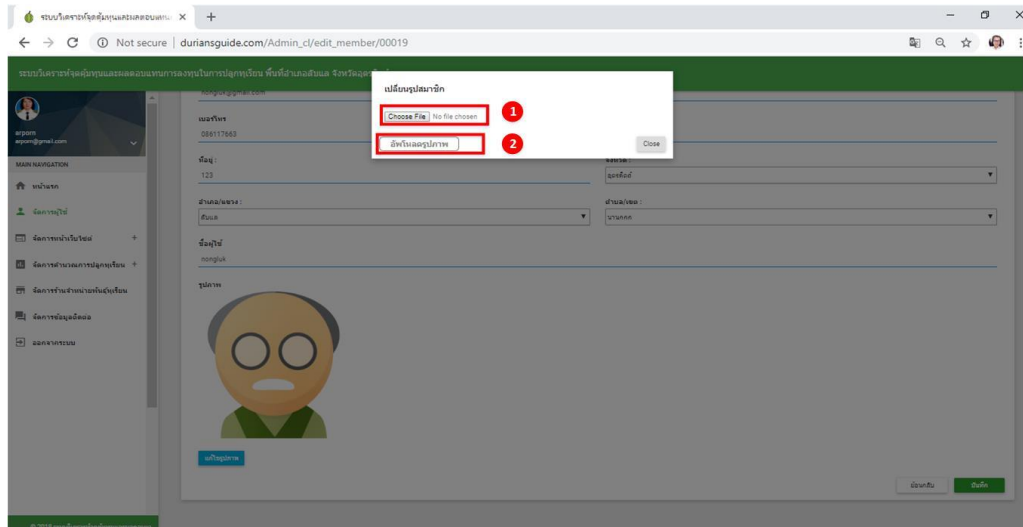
ระบบวิเคราะห์จุดคุ้มทุนและผลตอบแทน ×
+
Not secure | duriansguide.com/Admin_cl/edit_member/00019

ระบบวิเคราะห์จุดคุ้มทุนและผลตอบแทนการลงทุนในการปลูกทุเรียน พื้นที่อำเภอสินแล จังหวัดอุตรดิตถ์

arporn
arporn@gmail.com

MAIN NAVIGATION
หน้าแรก
จัดการผู้ใช้
จัดการหน้าเว็บไซต์ +
จัดการคำนวณการปลูกทุเรียน +
จัดการร้านจำหน่ายพันธุ์ทุเรียน
จัดการข้อมูลติดต่อ
ออกจากระบบ

nongluk@gmail.com
เบอร์โทร
086117663
ที่อยู่ :
123
อำเภอ/เขต :
สินแล
ชื่อผู้ใช้
nongluk
รูปภาพ
จังหวัด :
อุตรดิตถ์
ตำบล/แขวง :
นานกกก
แก้ไขรูปภาพ
ย้อนกลับ
บันทึก

เปลี่ยนรูปสมาชิก
Choose File No file chosen
1
อัพโหลดรูปภาพ
2
Close